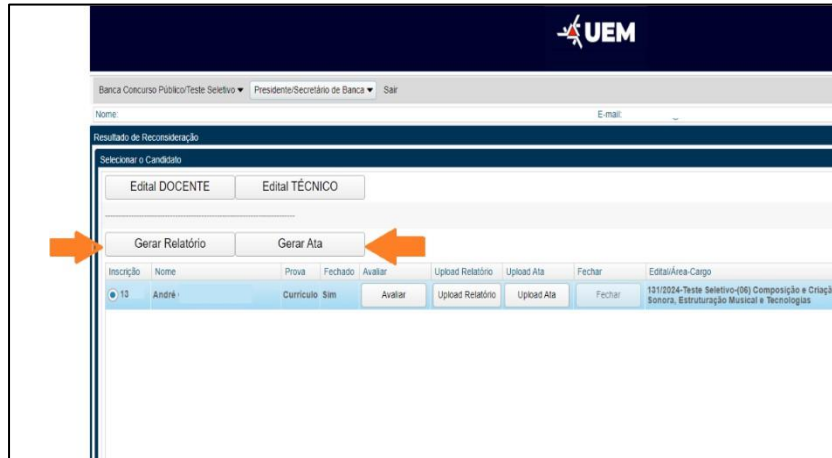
UEM

Banca Concurso Público/Teste Seletivo ▾ Presidente/Secretário de Banca ▾ Sair

Nome:

E-mail:

Resultado de Reconsideração

Selecionar o Candidato

Edital DOCENTE

Edital TÉCNICO

Gerar Relatório

Gerar Ata

| Inscrição | Nome | Prova | Fechado | Avaliar | Upload Relatório | Upload Ata | Fechar | Edital/Área-Cargo |
|---|---|---|---|---|---|---|---|---|
| 13 | André | Currículo | Sim | Avaliar | Upload Relatório | Upload Ata | Fechar | 131/2024-Teste Seletivo-(06) Composição e Criaç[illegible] Sonora, Estruturação Musical e Tecnologias |